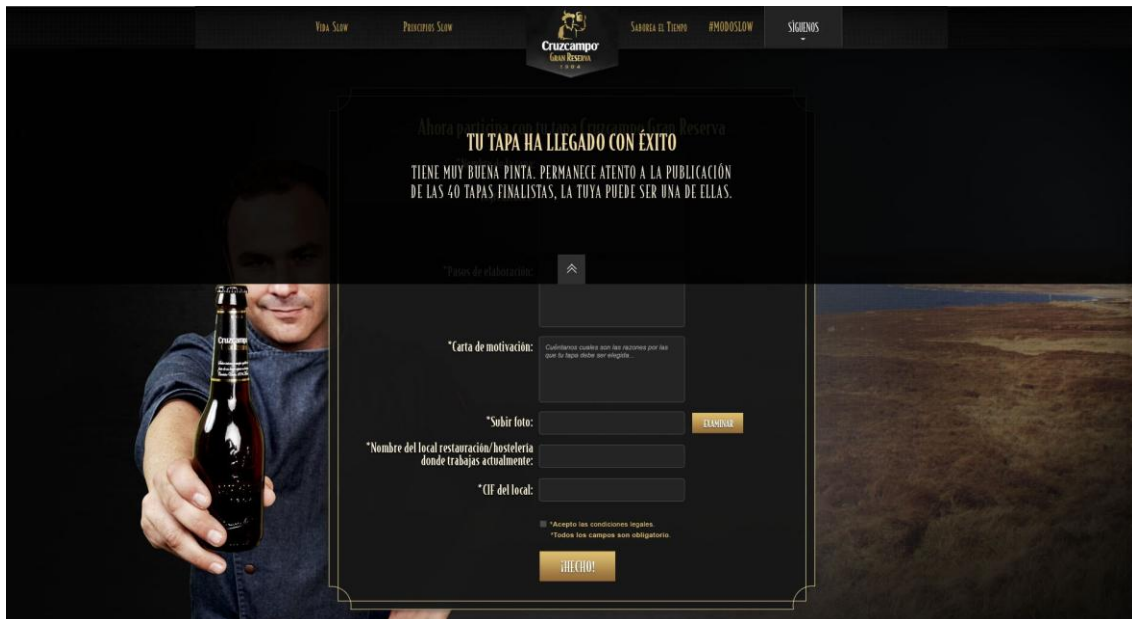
Vida Slow Principios Slow Cruzcampo Gran Reserva 1904 Saborea el Tiempo #MODOSLOW Síguenos

Ahora participa con tu tapa Cruzcampo Gran Reserva

TU TAPA HA LLEGADO CON ÉXITO

TIENE MUY BUENA PINTA. PERMANECE ATENTO A LA PUBLICACIÓN DE LAS 40 TAPAS FINALISTAS, LA TUYA PUEDE SER UNA DE ELLAS.

*Pasos de elaboración:

*Carta de motivación: Cuéntanos cuales son las razones por las que tu tapa debe ser elegida...

*Subir foto: EXAMINAR

*Nombre del local restauración/hostelería donde trabajas actualmente:

*CIF del local:

*Acepto las condiciones legales.
*Todos los campos son obligatorio.

¡HECHO!